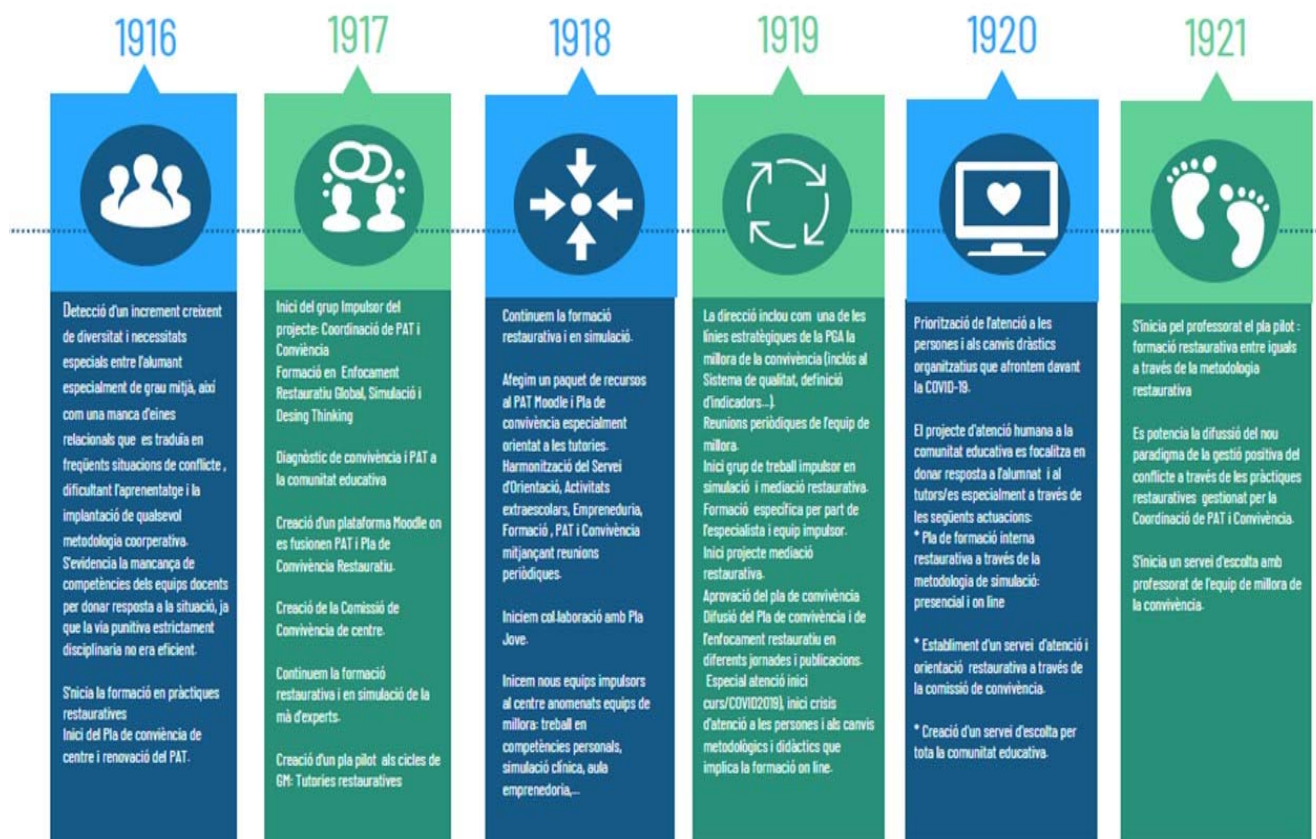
1916

Detecció d'un increment creixent de diversitat i necessitats especials entre l'alumnat especialment de grau mitjà, així com una manca d'eines relacionals que es traduïa en freqüents situacions de conflicte, dificultant l'aprenentatge i la implantació de qualsevol metodologia coorperativa. S'evidencia la mancança de competències dels equips docents per donar resposta a la situació, ja que la via punitiva estrictament disciplinaria no era eficient.

S'nicia la formació en pràctiques restauratives
Inici del Pla de conviència de centre i renovació del PAT.

1917

Inici del grup Impulsor del projecte: Coordinació de PAT i Convivència
Formació en Enfocament Restauratiu Global, Simulació i Desing Thinking

Diagnòstic de convivència i PAT a la comunitat educativa

Creació d'un plataforma Moodle on es fusionen PAT i Pla de Convivència Restauratiu.

Creació de la Comissió de Convivència de centre.

Continuem la formació restaurativa i en simulació de la mà d'experts.

Creació d'un pla pilot als cicles de GM: Tutories restauratives

1918

Continuem la formació restaurativa i en simulació.

Afegim un paquet de recursos al PAT Moodle i Pla de convivència especialment orientat a les tutories. Harmonització del Servei d'Orientació, Activitats extraescolars, Emprenedoria, Formació, PAT i Convivència mitjançant reunions periòdiques.

Iniciem col·laboració amb Pla Jove.

Inicem nous equips impulsors al centre anomenats equips de millora: treball en competències personals, simulació clínica, aula emprenedoria,...

1919

La direcció inclou com una de les línies estratègiques de la PGA la millora de la convivència (inclós al Sistema de qualitat, definició d'indicadors...).
Reunions periòdiques de l'equip de millora.
Inici grup de treball impulsor en simulació i mediació restaurativa.
Formació específica per part de l'especialista i equip impulsor.
Inici projecte mediació restaurativa.
Aprovació del pla de convivència
Difusió del Pla de convivència i de l'enfocament restauratiu en diferents jornades i publicacions.
Especial atenció inici curs/COVID2019), inici crisis d'atenció a les persones i als canvis metodològics i didàctics que implica la formació on line.

1920

Priorització de l'atenció a les persones i als canvis dràstics organitzatius que afrontem davant la COVID-19.

El projecte d'atenció humana a la comunitat educativa es focalitza en donar resposta a l'alumnat i al tutors/es especialment a través de les següents actuacions:
* Pla de formació interna restaurativa a través de la metodologia de simulació: presencial i on line

* Establiment d'un servei d'atenció i orientació restaurativa a través de la comissió de convivència.

* Creació d'un servei d'escolta per tota la comunitat educativa.

1921

S'inicia pel professorat el pla pilot : formació restaurativa entre iguals a través de la metodologia restaurativa

Es potencia la difussió del nou paradigma de la gestió positiva del conflicte a través de les pràctiques restauratives gestionat per la Coordinació de PAT i Convivència.

S'inicia un servei d'escolta amb professorat de l'equip de millora de la convivència.